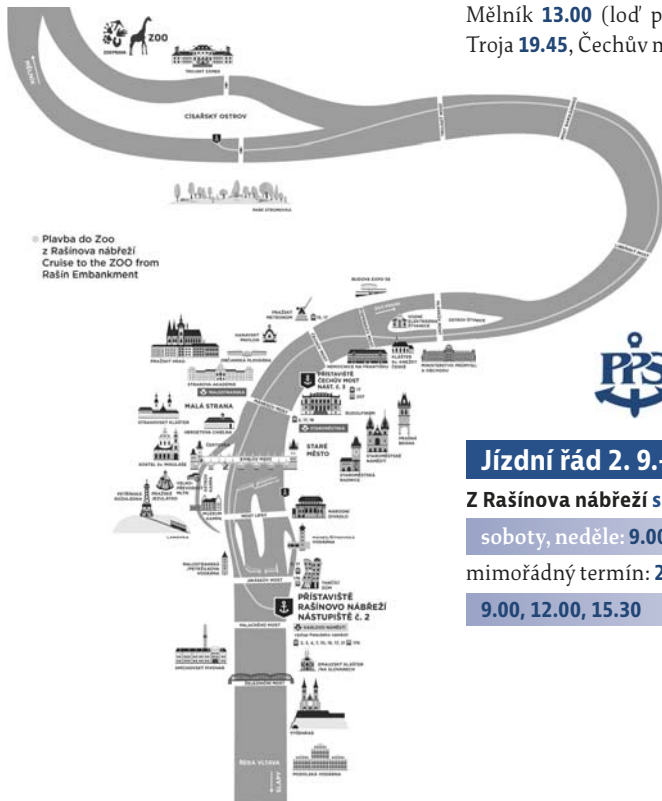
Mělník **13.00** (loď p
Troja **19.45**, Čechův m

ZOO

ZOOPRAHA

TROJSKÝ ZÁMEK

CÍSAŘSKÝ OSTROV

PARK STROMOVKA

Plavba do Zoo z Rašínova nábřeží Cruise to the ZOO from Rašín Embankment

BUDOVA EXPO 58

PRAŽSKÝ METRONOM

HANAVSKÝ PAVILON

PRAŽSKÝ HRAD

KRÁLOVSKÁ ZAHRADA

STRAKOVA AKADEMIE

PŘÍSTAVIŠTĚ ČECHŮV MOST NÁST. č. 5

MINISTERSTVO PRŮMYSLU A OBCHODU

KLÁŠTER SV. ANEŽKY ČESKÉ

RUDOLFINUM

MALÁ STRANA

STRAHOVSKÝ KLÁŠTER

KOSTEL SV. MIKULÁŠE

STARÉ MĚSTO

PRAŠNÁ BRÁNA

STAROMĚSTSKÉ NÁMĚSTÍ

STAROMĚSTSKÁ RADNICE

PETŘÍNSKÁ ROZHLEDNA

KARLŮV MOST

MOST LEGIÍ

NÁRODNÍ DIVADLO

LANOVKA

JIRÁSKŮV MOST

TANČÍCÍ DŮM

PŘÍSTAVIŠTĚ RAŠÍNOVO NÁBŘEŽÍ NÁSTUPIŠTĚ č. 2

KARLOVO NÁMĚSTÍ

PALACKÉHO MOST

SMÍCHOVSKÉ NÁDRAŽÍ

EMAUZSKÝ KLÁŠTER NA SLOVANECH

VYŠEHRAD

PODOLSKÁ VODÁRNA

ŘEKA VLTAVA

PPS

Jízdní řád 2. 9.

Z Rašínova nábřeží s

soboty, neděle: 9.00

mimořádný termín: 2

9.00, 12.00, 15.30